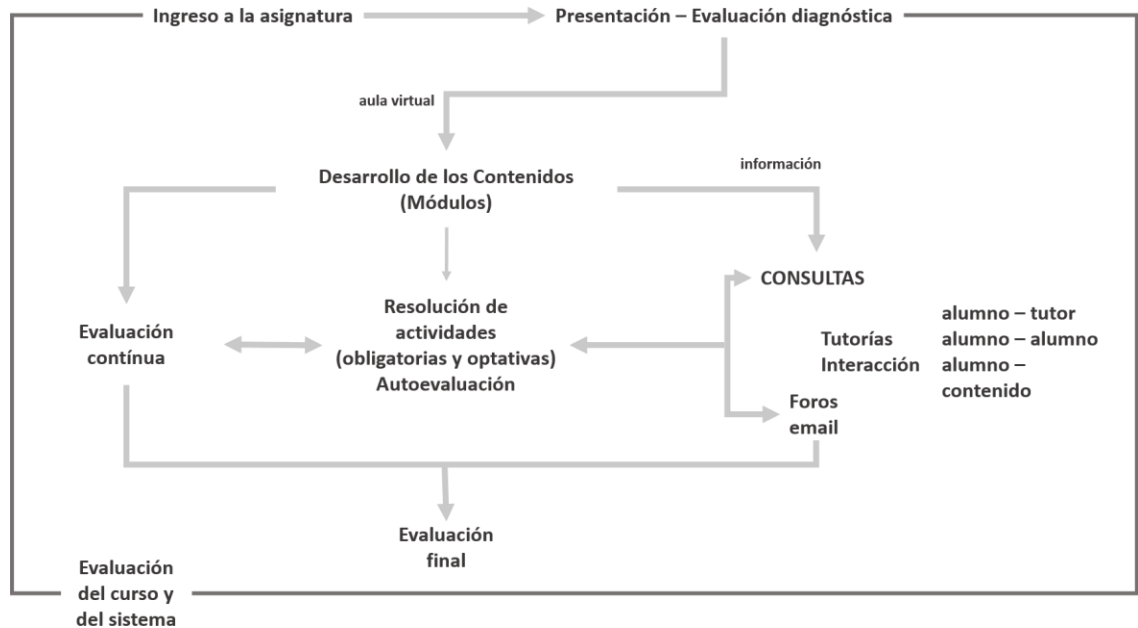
Ingreso a la asignatura

Presentación – Evaluación diagnóstica

aula virtual

Desarrollo de los Contenidos (Módulos)

información

CONSULTAS

Evaluación contínua

Resolución de actividades (obligatorias y optativas) Autoevaluación

Tutorías
Interacción

alumno – tutor
alumno – alumno
alumno – contenido

Foros
email

Evaluación final

Evaluación del curso y del sistema